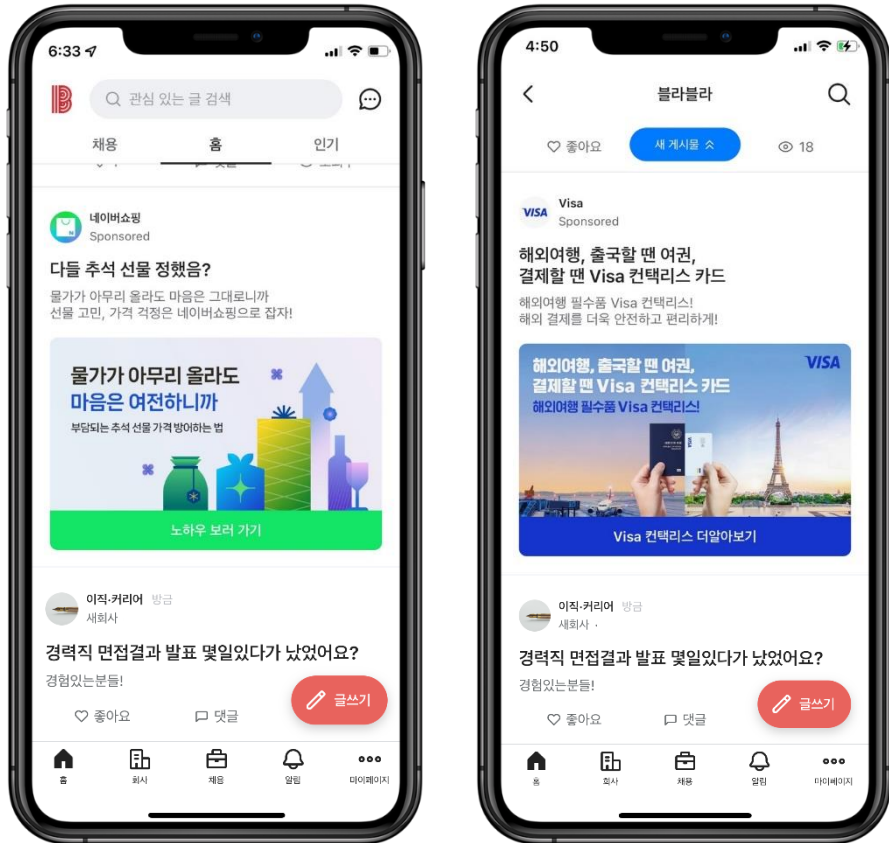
6:33

관심 있는 글 검색

채용
홈
인기

네이버쇼핑
Sponsored

다들 추석 선물 정했음?

물가가 아무리 올라도 마음은 그대로니까
선물 고민, 가격 걱정은 네이버쇼핑으로 잡자!

물가가 아무리 올라도
마음은 여전하니까
부담되는 추석 선물 가격 방어하는 법

노하우 보러 가기

이직·커리어 방금
새회사

경력직 면접결과 발표 몇일있다가 났었어요?

경험있는분들!

좋아요
댓글
글쓰기

홈
회사
채용
알림
마이페이지

4:50

블라블라

좋아요
새 게시물
18

Visa
Sponsored

해외여행, 출국할 땐 여권,
결제할 땐 Visa 컨택리스 카드

해외여행 필수품 Visa 컨택리스!
해외 결제를 더욱 안전하고 편리하게!

해외여행, 출국할 땐 여권,
결제할 땐 Visa 컨택리스 카드
해외여행 필수품 Visa 컨택리스!
VISA

Visa 컨택리스 더알아보기

이직·커리어 방금
새회사 ·

경력직 면접결과 발표 몇일있다가 났었어요?

경험있는분들!

좋아요
댓글
글쓰기

홈
회사
채용
알림
마이페이지